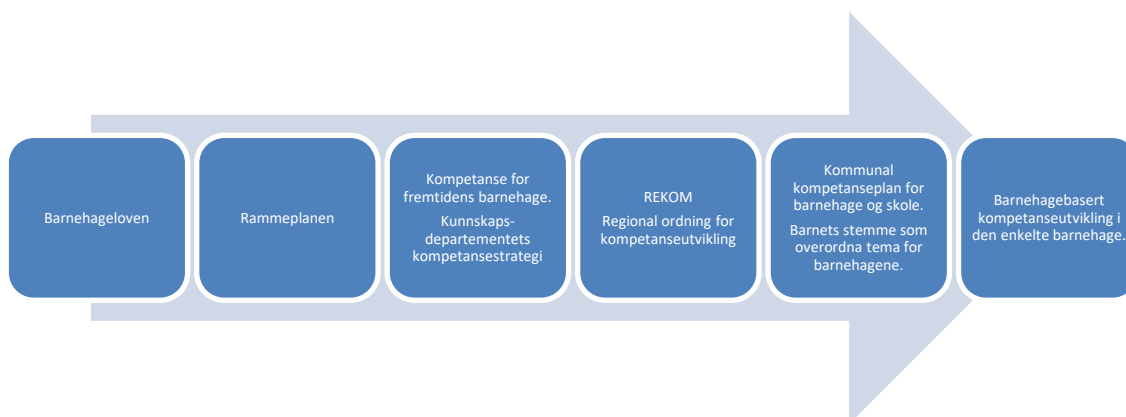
Barnehageloven

Rammeplanen

Kompetanse for fremtidens barnehage.

Kunnskapsdepartementets kompetansestrategi

REKOM

Regional ordning for kompetanseutvikling

Kommunal kompetanseplan for barnehage og skole.

Barnets stemme som overordna tema for barnehagene.

Barnehagebasert kompetanseutvikling i den enkelte barnehage.